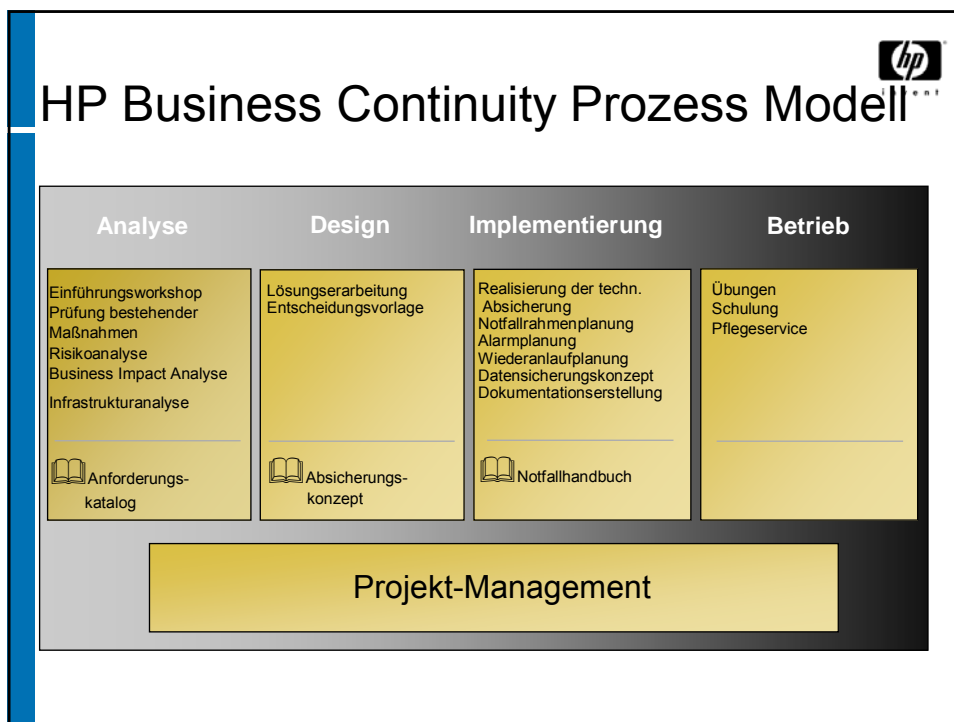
HP Business Continuity Prozess Modell

Analyse

Einführungsworkshop
Prüfung bestehender Maßnahmen
Risikoanalyse
Business Impact Analyse
Infrastrukturanalyse

Anforderungskatalog

Design

Lösungserarbeitung
Entscheidungsvorlage

Absicherungskonzept

Implementierung

Realisierung der techn. Absicherung
Notfallrahmenplanung
Alarmplanung
Wiederanlaufplanung
Datensicherungskonzept
Dokumentationserstellung

Notfallhandbuch

Betrieb

Übungen
Schulung
Pflegeservice

Projekt-Management